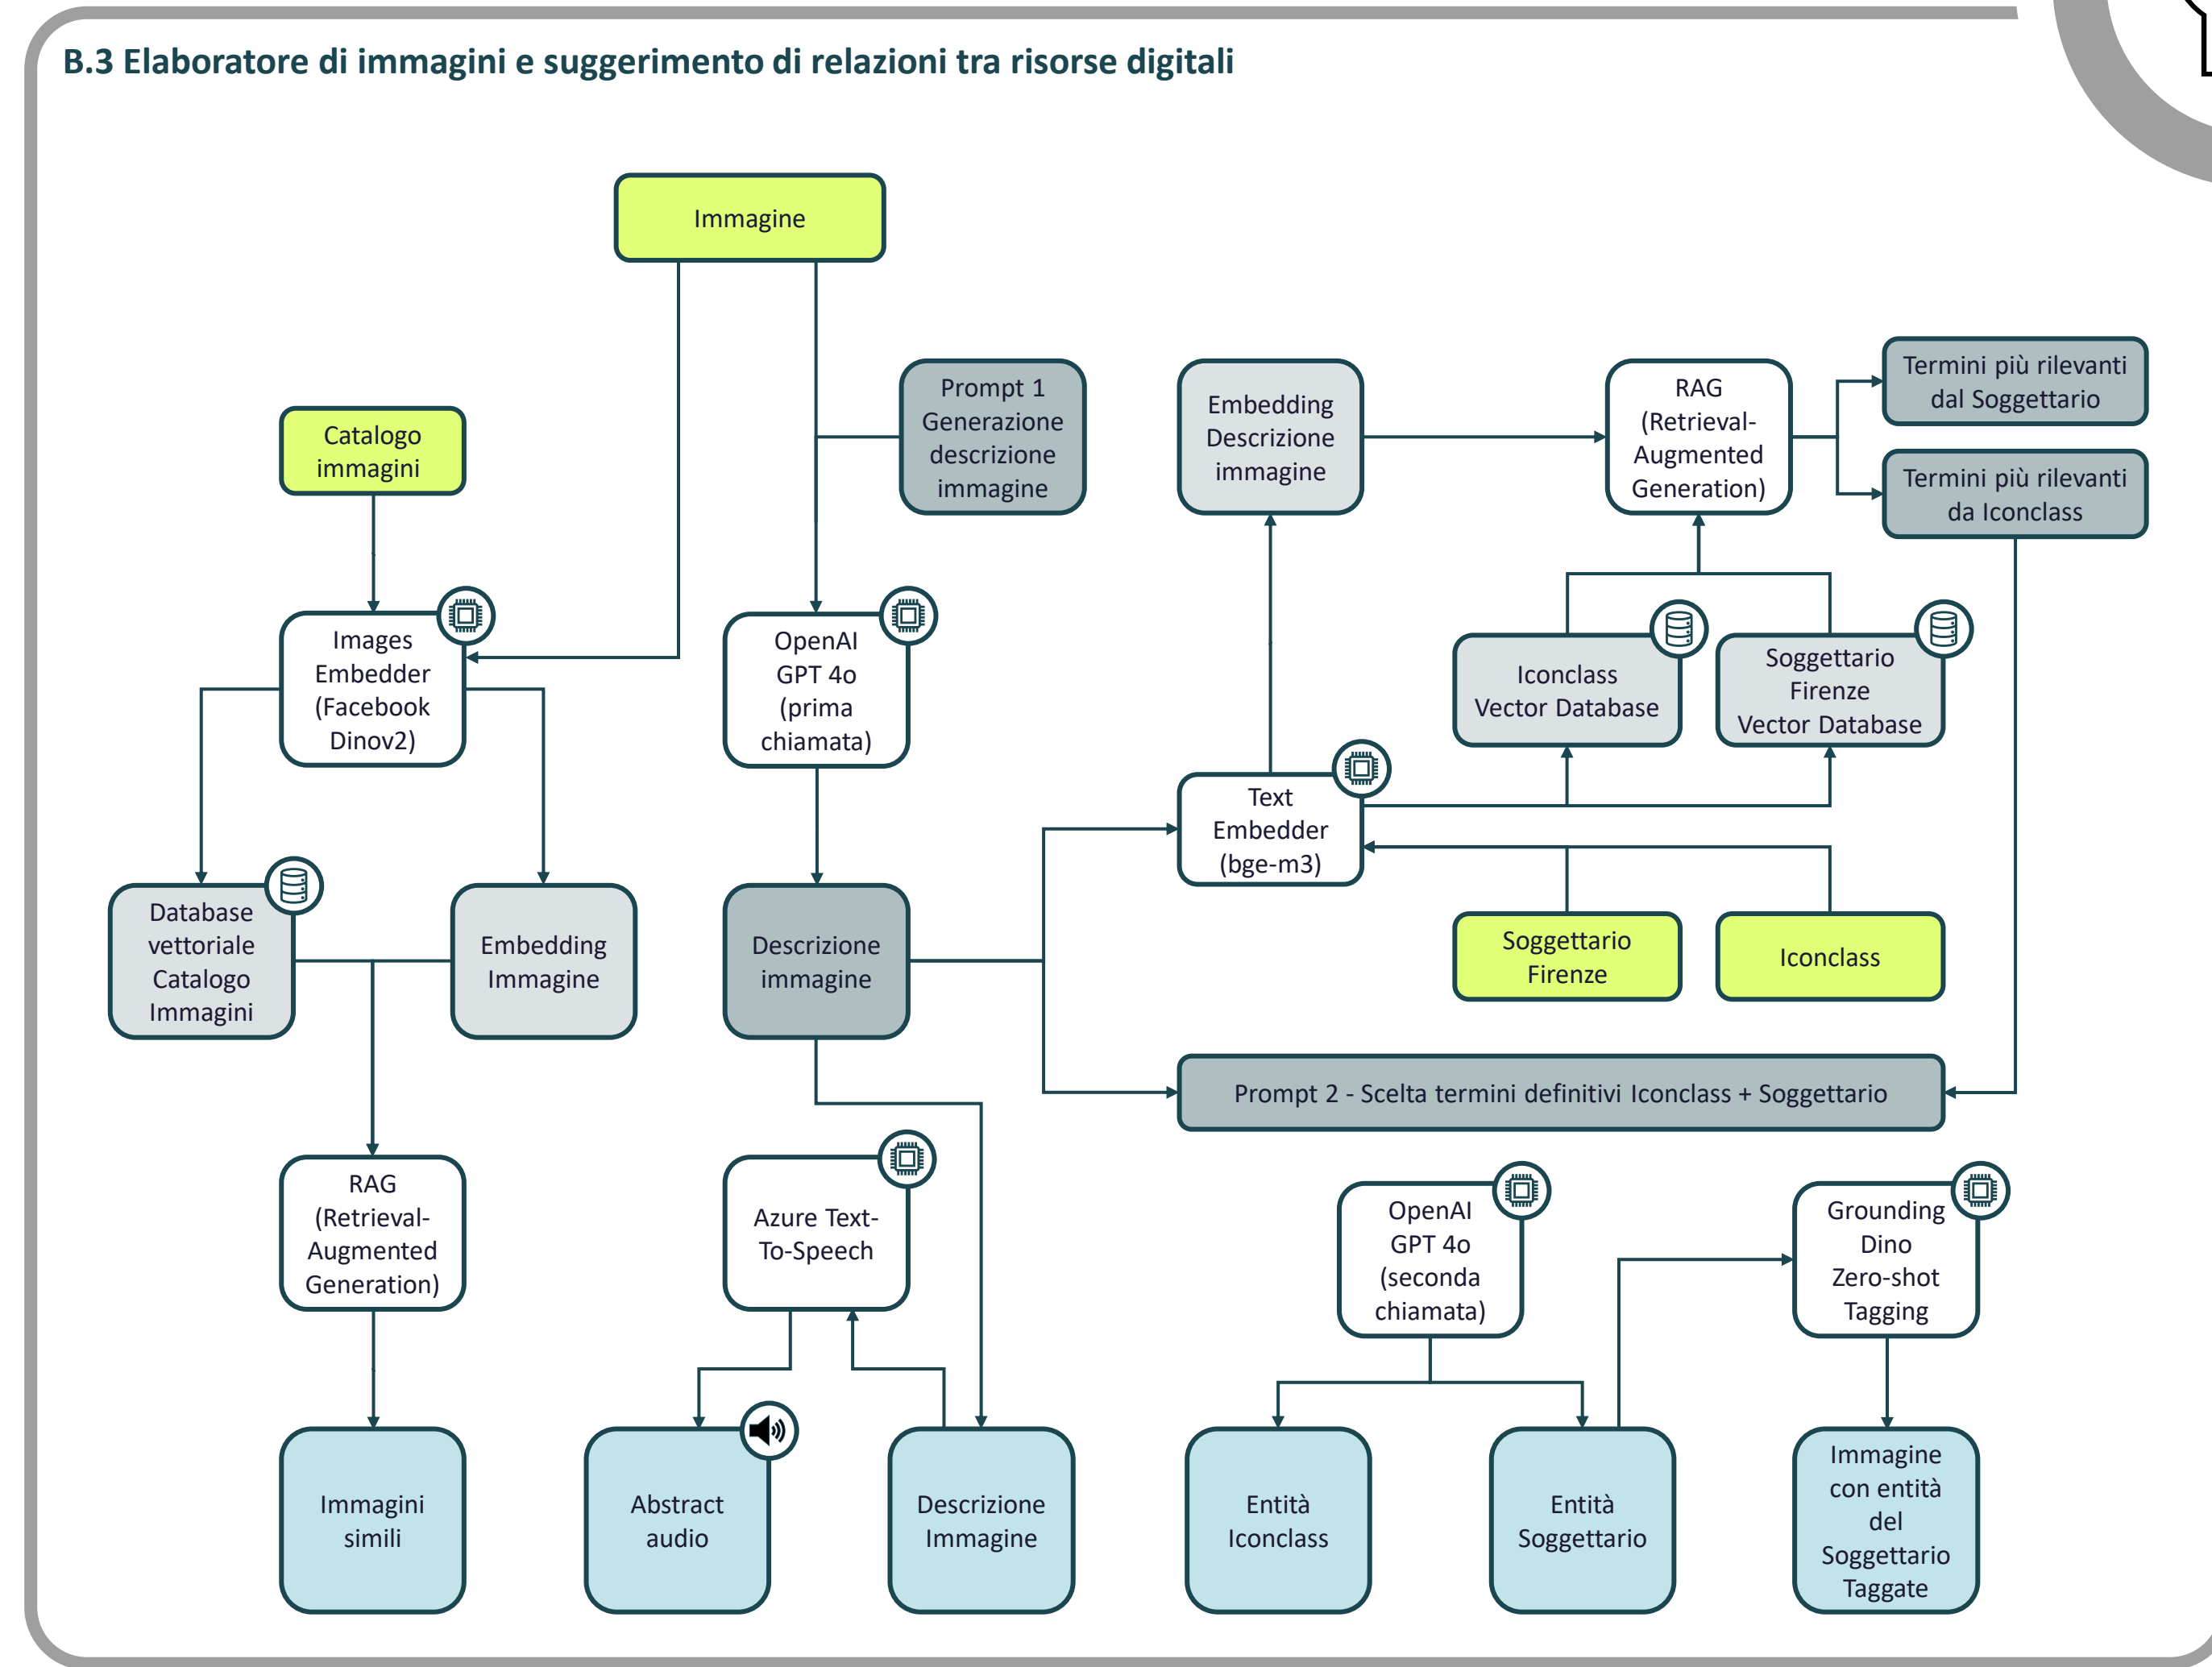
B.3 Elaboratore di immagini e suggerimento di relazioni tra risorse digitali

Immagine

Catalogo immagini

Prompt 1 Generazione descrizione immagine

Embedding Descrizione immagine

RAG (Retrieval-Augmented Generation)

Termini più rilevanti dal Soggettario

Termini più rilevanti da Iconclass

Images Embedder (Facebook Dinov2)

OpenAI GPT 4o (prima chiamata)

Iconclass Vector Database

Soggettario Firenze Vector Database

Text Embedder (bge-m3)

Database vettoriale Catalogo Immagini

Embedding Immagine

Descrizione immagine

Soggettario Firenze

Iconclass

Prompt 2 - Scelta termini definitivi Iconclass + Soggettario

RAG (Retrieval-Augmented Generation)

Azure Text-To-Speech

OpenAI GPT 4o (seconda chiamata)

Grounding Dino Zero-shot Tagging

Immagini simili

Abstract audio

Descrizione Immagine

Entità Iconclass

Entità Soggettario

Immagine con entità del Soggettario Taggate